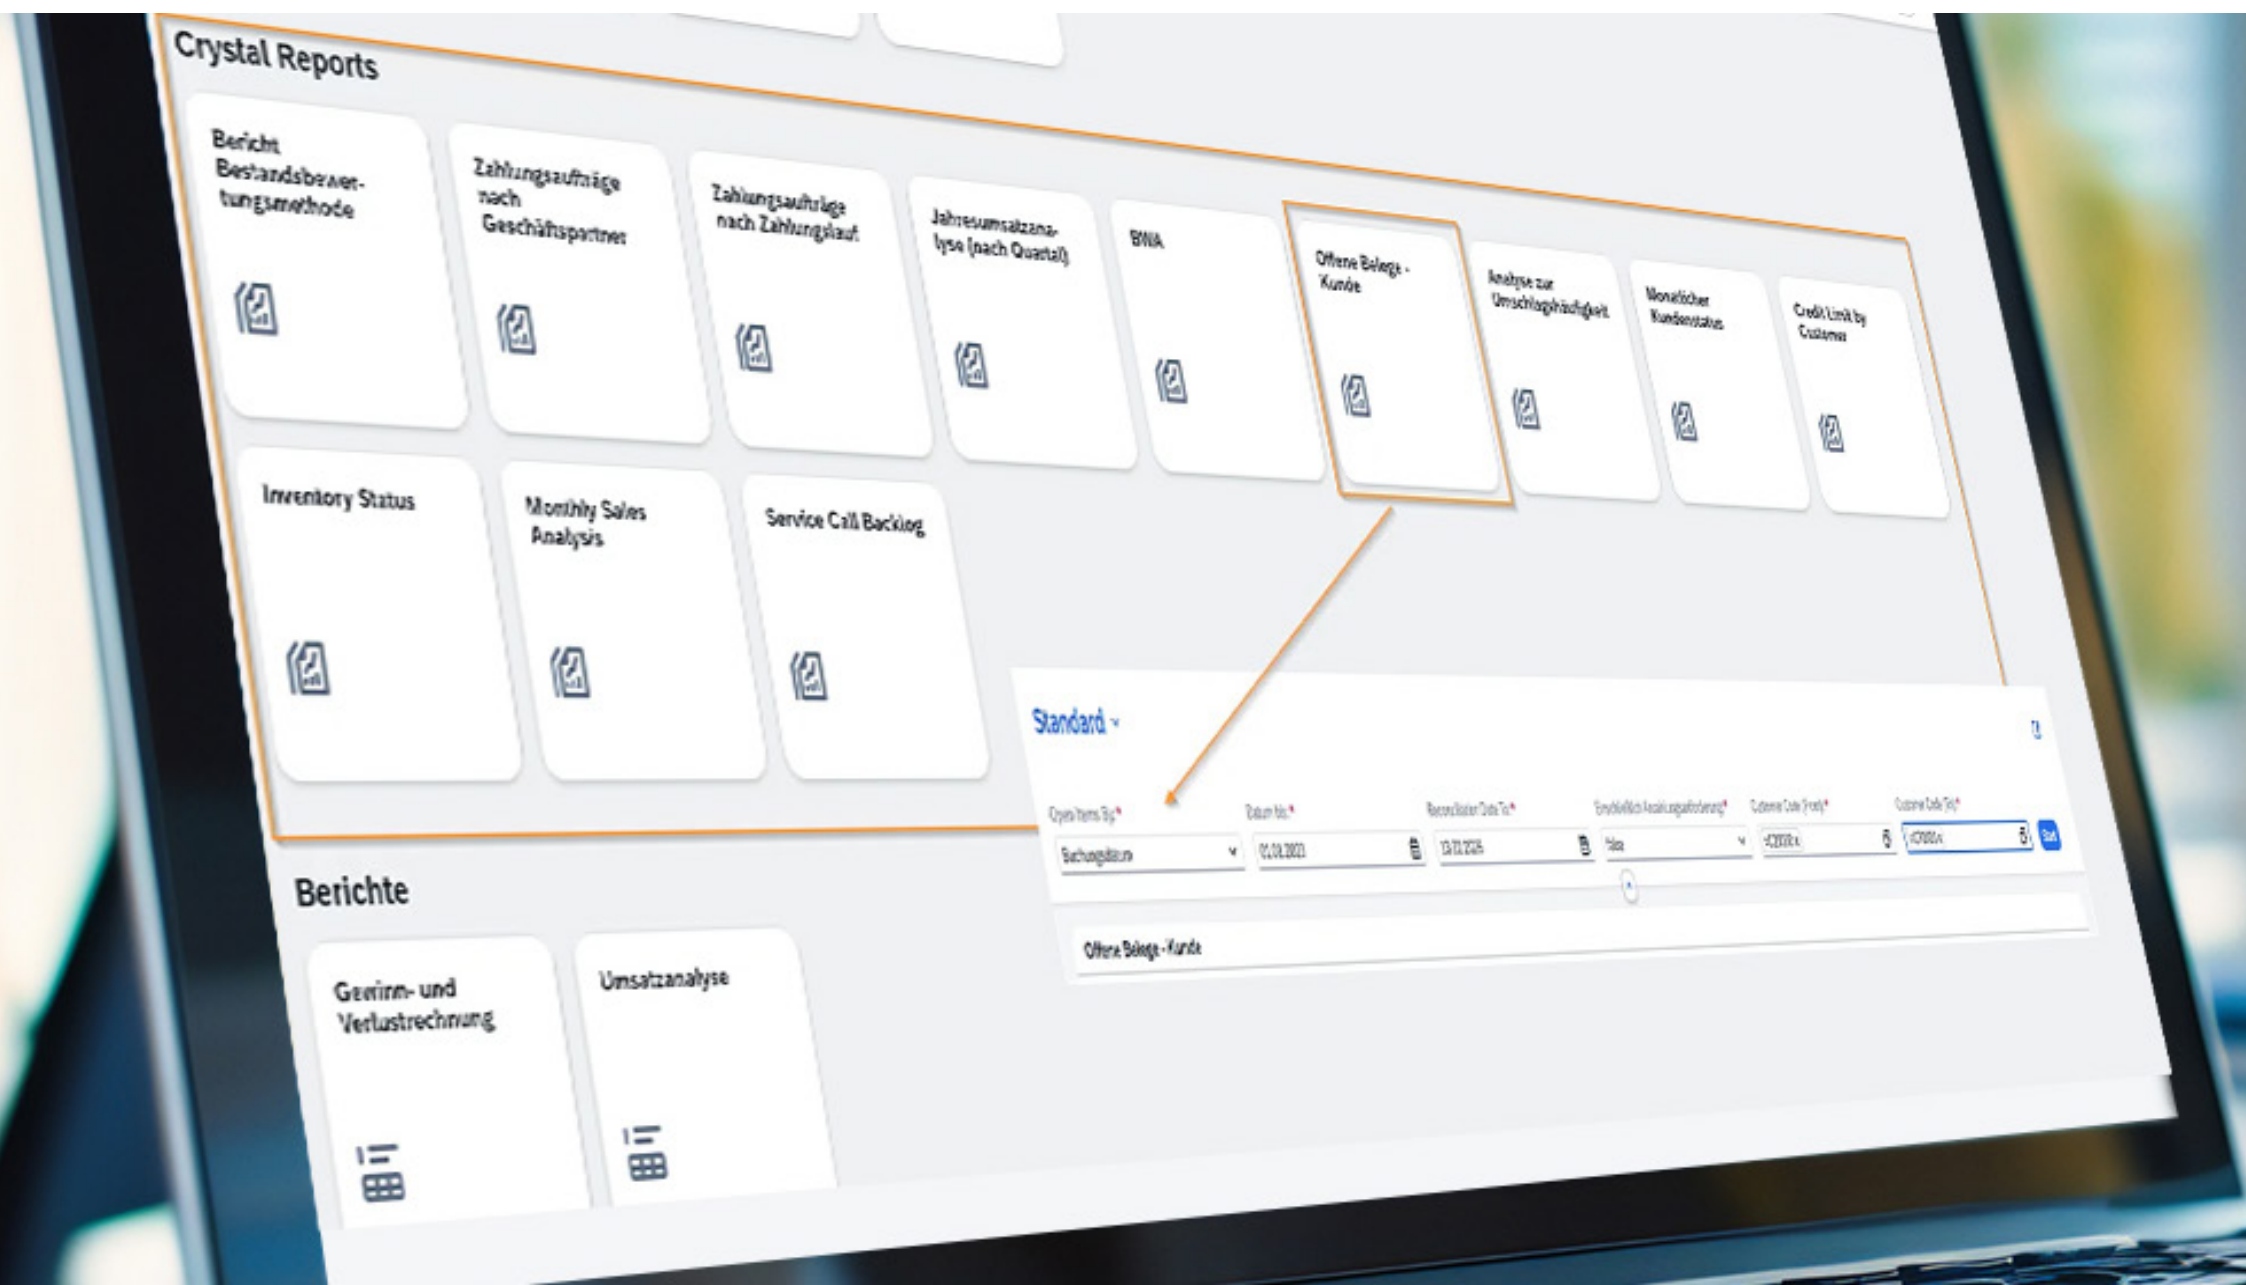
Crystal Reports

Bericht Bestandsbewertungsmethode

Zahlungsaufträge nach Geschäftspartner

Zahlungsaufträge nach Zahlungslauf

Jahresumsatzanalyse (nach Quartal)

BWA

Offene Belege - Kunde

Analyse zur Umschlaghäufigkeit

Monatlicher Kundenstatus

Credit Limit by Customer

Inventory Status

Monthly Sales Analysis

Service Call Backlog

Standard

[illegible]*
Buchungsdatum

Datum bis:*
01.08.2023

Reconciliation Date To:*
13.02.2025

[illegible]*
false

Customer Code From:*
C20000

Customer Code To:*
C70000

Start

Offene Belege - Kunde

Berichte

Gewinn- und Verlustrechnung

Umsatzanalyse